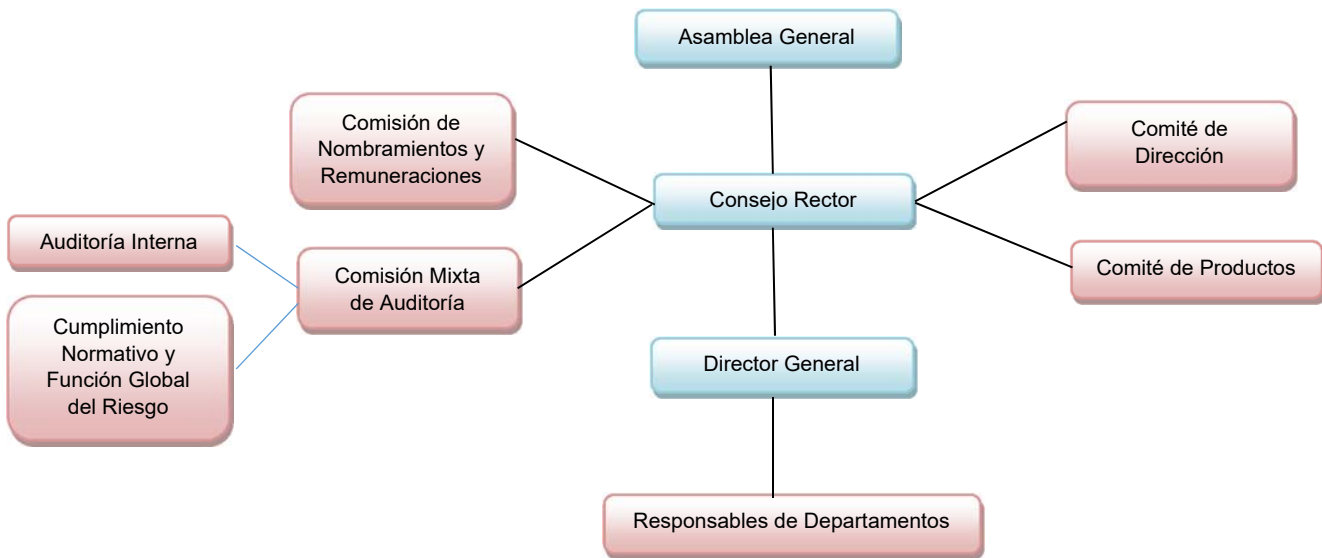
Asamblea General

Comisión de Nombramientos y Remuneraciones

Comité de Dirección

Consejo Rector

Auditoría Interna

Comisión Mixta de Auditoría

Comité de Productos

Cumplimiento Normativo y Función Global del Riesgo

Director General

Responsables de Departamentos